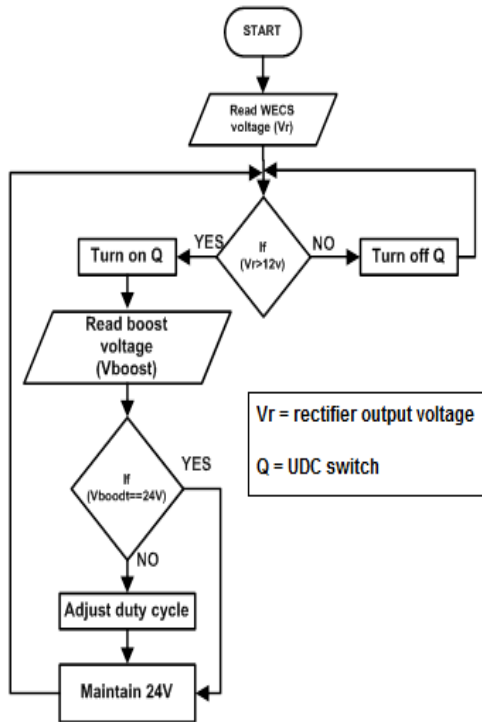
START

Read WECS voltage (Vr)

If (Vr>12v)

YES

NO

Turn on Q

Turn off Q

Read boost voltage (Vboost)

Vr = rectifier output voltage

Q = UDC switch

If (Vboodt==24V)

YES

NO

Adjust duty cycle

Maintain 24V